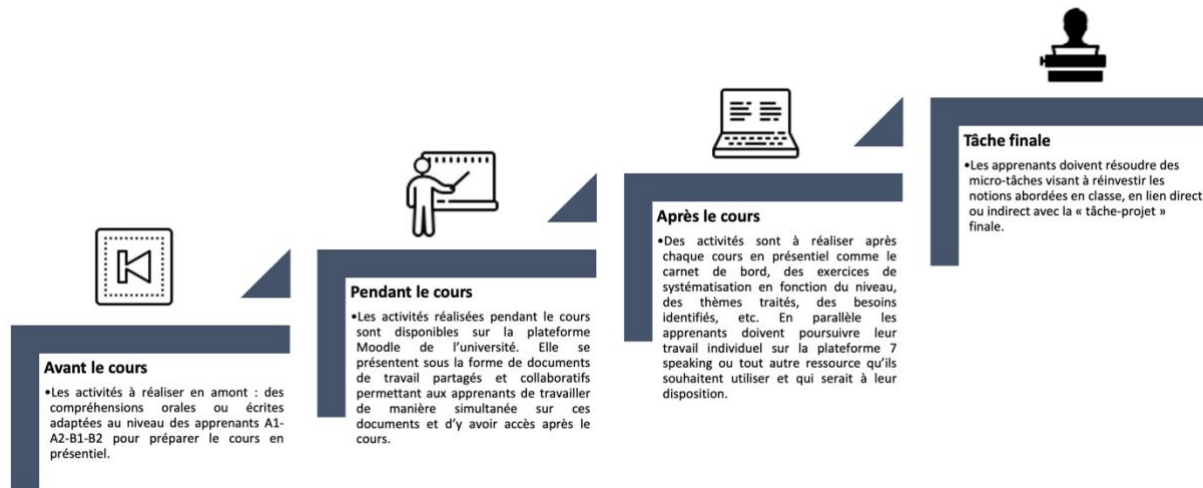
Avant le cours

•Les activités à réaliser en amont : des compréhensions orales ou écrites adaptées au niveau des apprenants A1-A2-B1-B2 pour préparer le cours en présentiel.

Pendant le cours

•Les activités réalisées pendant le cours sont disponibles sur la plateforme Moodle de l'université. Elle se présentent sous la forme de documents de travail partagés et collaboratifs permettant aux apprenants de travailler de manière simultanée sur ces documents et d'y avoir accès après le cours.

Après le cours

•Des activités sont à réaliser après chaque cours en présentiel comme le carnet de bord, des exercices de systématisation en fonction du niveau, des thèmes traités, des besoins identifiés, etc. En parallèle les apprenants doivent poursuivre leur travail individuel sur la plateforme 7 speaking ou tout autre ressource qu'ils souhaitent utiliser et qui serait à leur disposition.

Tâche finale

•Les apprenants doivent résoudre des micro-tâches visant à réinvestir les notions abordées en classe, en lien direct ou indirect avec la « tâche-projet » finale.